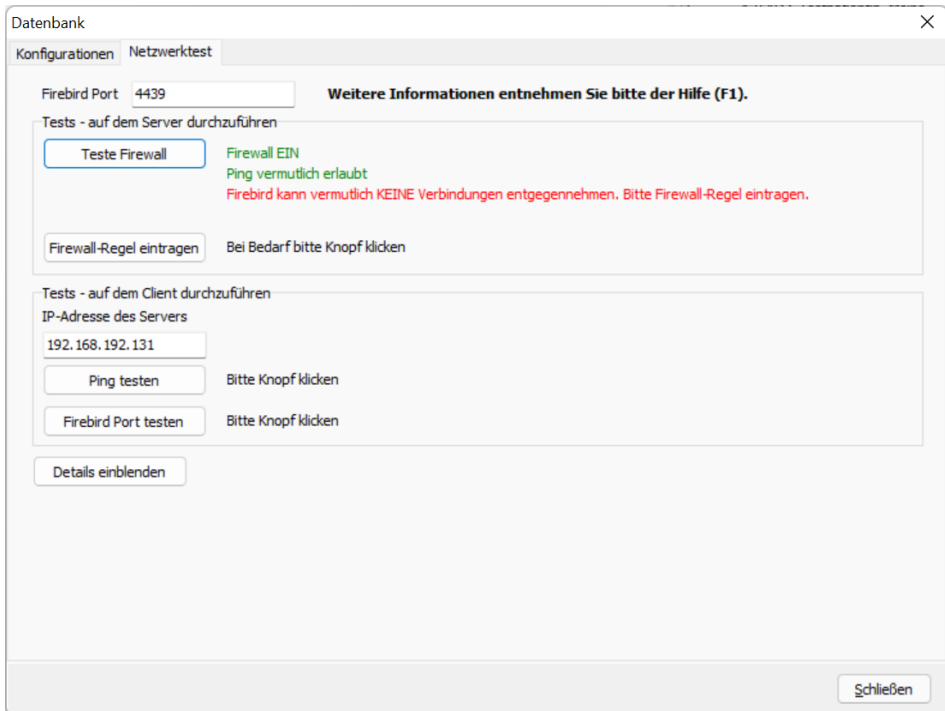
Datenbank
×

Konfigurationen Netzwerktest

Firebird Port 4439 **Weitere Informationen entnehmen Sie bitte der Hilfe (F1).**

Tests - auf dem Server durchzuführen

Teste Firewall

Firewall EIN
Ping vermutlich erlaubt
Firebird kann vermutlich KEINE Verbindungen entgegennehmen. Bitte Firewall-Regel eintragen.

Firewall-Regel eintragen

Bei Bedarf bitte Knopf klicken

Tests - auf dem Client durchzuführen

IP-Adresse des Servers

192.168.192.131

Ping testen

Bitte Knopf klicken

Firebird Port testen

Bitte Knopf klicken

Details einblenden

Schließen